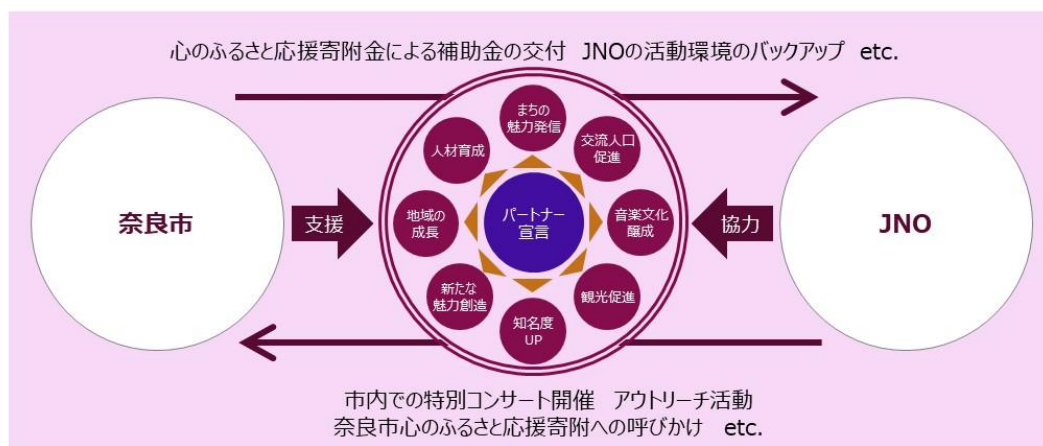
心のふるさと応援寄附金による補助金の交付　JNOの活動環境のバックアップ　etc.

奈良市

支援

まちの魅力発信

交流人口促進

音楽文化醸成

観光促進

知名度UP

新たな魅力創造

地域の成長

人材育成

パートナー宣言

協力

JNO

市内での特別コンサート開催　アウトリーチ活動
奈良市心のふるさと応援寄附への呼びかけ　etc.